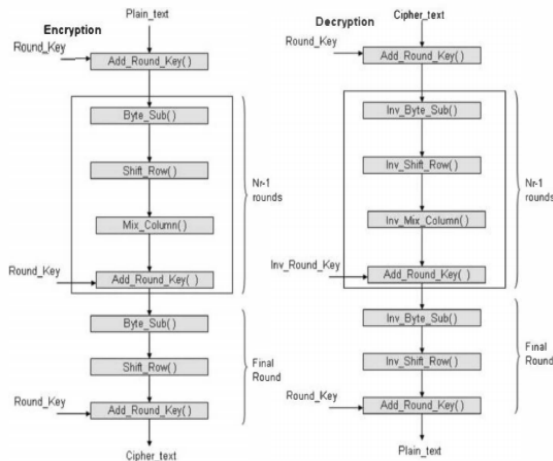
Encryption

Plain_text

Round_Key

Add_Round_Key()

Byte_Sub()

Shift_Row()

Mix_Column()

Nr-1 rounds

Round_Key

Add_Round_Key( )

Byte_Sub()

Shift_Row()

Final Round

Round_Key

Add_Round_Key()

Cipher_text

Decryption

Cipher_text

Round_Key

Add_Round_Key()

Inv_Byte_Sub()

Inv_Shift_Row()

Inv_Mix_Column()

Nr-1 rounds

Inv_Round_Key

Add_Round_Key( )

Inv_Byte_Sub()

Inv_Shift_Row()

Final Round

Round_Key

Add_Round_Key()

Plain_text